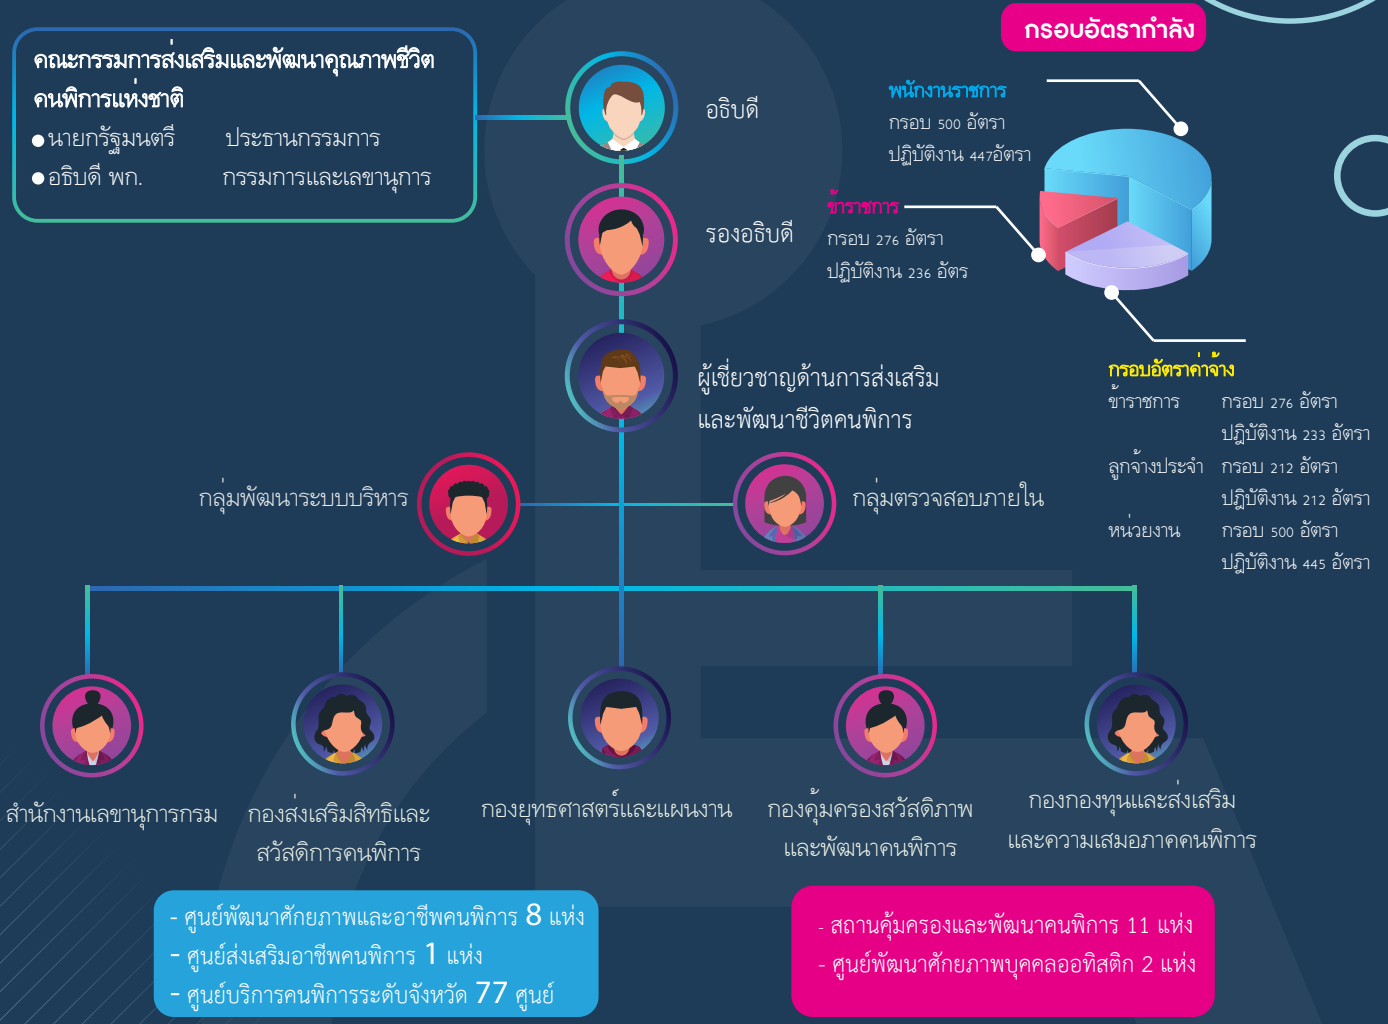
คณะกรรมการส่งเสริมและพัฒนาคุณภาพชีวิตคนพิการแห่งชาติ
●นายกรัฐมนตรี ประธานกรรมการ
●อธิบดี พก. กรรมการและเลขานุการ

อธิบดี

รองอธิบดี

ผู้เชี่ยวชาญด้านการส่งเสริมและพัฒนาชีวิตคนพิการ

กลุ่มพัฒนาระบบบริหาร

กลุ่มตรวจสอบภายใน

กรอบอัตรากำลัง

พนักงานราชการ
กรอบ 500 อัตรา
ปฏิบัติงาน 447อัตรา

ข้าราชการ
กรอบ 276 อัตรา
ปฏิบัติงาน 236 อัตร

กรอบอัตราค่าจ้าง

| | |
|---|---|
| ข้าราชการ | กรอบ 276 อัตรา |
| | ปฏิบัติงาน 233 อัตรา |
| ลูกจ้างประจำ | กรอบ 212 อัตรา |
| | ปฏิบัติงาน 212 อัตรา |
| หน่วยงาน | กรอบ 500 อัตรา |
| | ปฏิบัติงาน 445 อัตรา |

สำนักงานเลขานุการกรม

กองส่งเสริมสิทธิและสวัสดิการคนพิการ

กองยุทธศาสตร์และแผนงาน

กองคุ้มครองสวัสดิภาพและพัฒนาคนพิการ

กองกองทุนและส่งเสริมและความเสมอภาคคนพิการ

- ศูนย์พัฒนาศักยภาพและอาชีพคนพิการ 8 แห่ง
- ศูนย์ส่งเสริมอาชีพคนพิการ 1 แห่ง
- ศูนย์บริการคนพิการระดับจังหวัด 77 ศูนย์

- สถานคุ้มครองและพัฒนาคนพิการ 11 แห่ง
- ศูนย์พัฒนาศักยภาพบุคคลออทิสติก 2 แห่ง